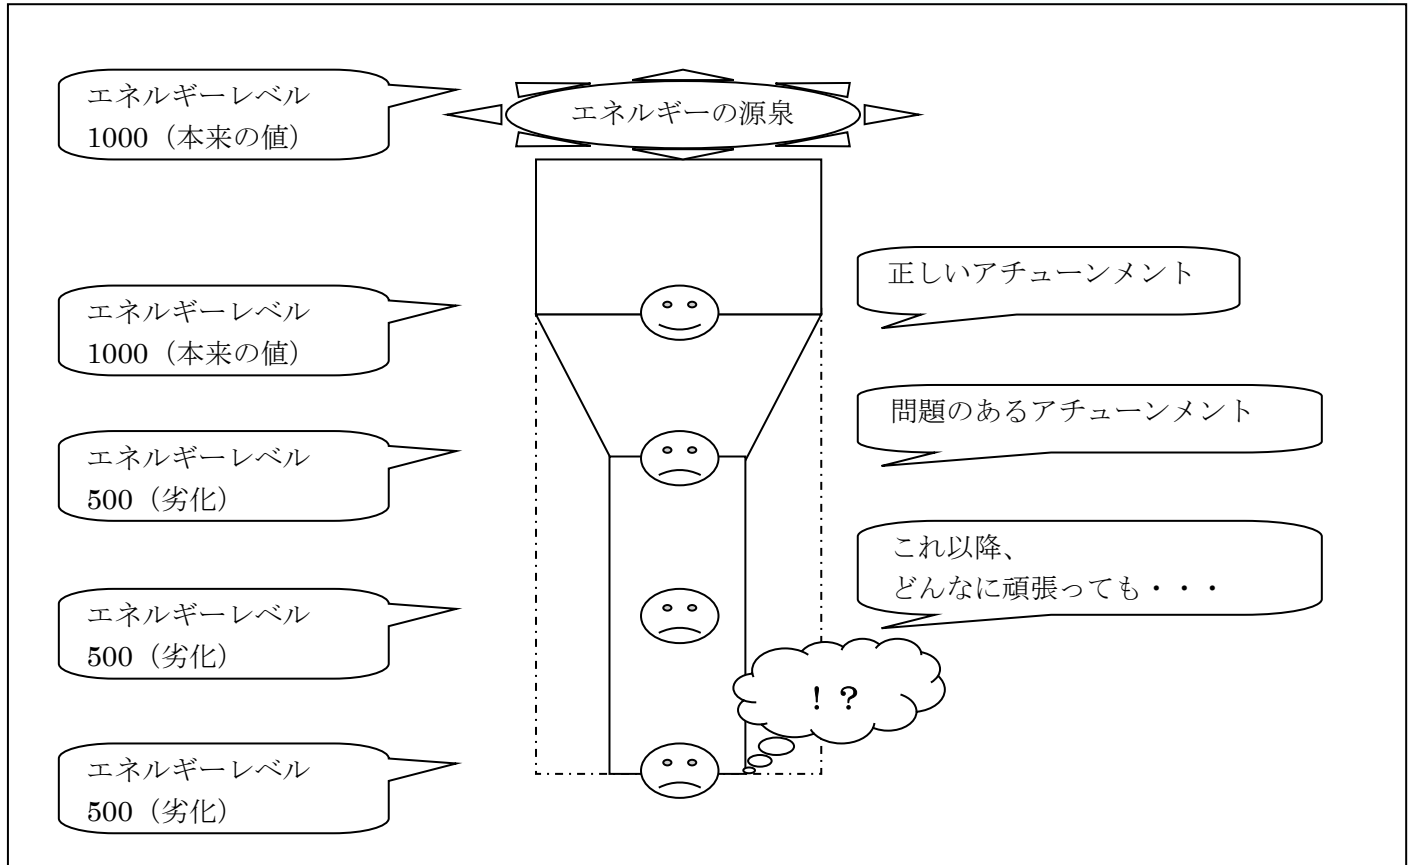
エネルギーレベル
1000（本来の値）

エネルギーの源泉

正しいアチューンメント

エネルギーレベル
1000（本来の値）

問題のあるアチューンメント

エネルギーレベル
500（劣化）

これ以降、
どんなに頑張っても・・・

エネルギーレベル
500（劣化）

！？

エネルギーレベル
500（劣化）